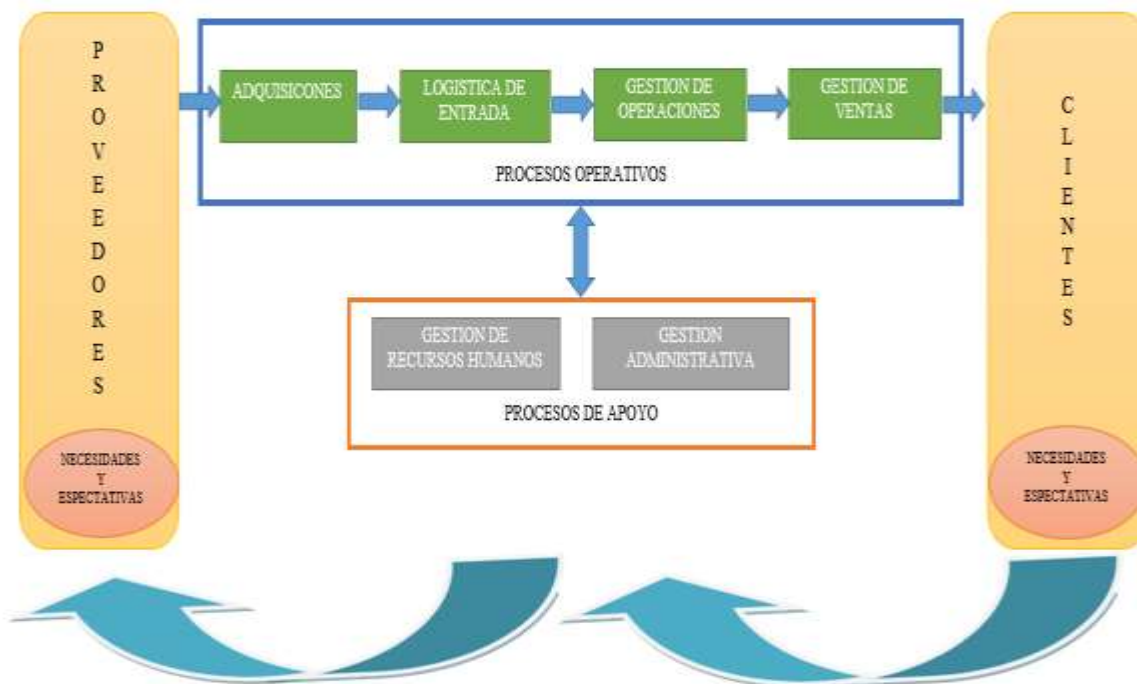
PROVEEDORES

NECESIDADES Y ESPECTATIVAS

ADQUISICONES

LOGISTICA DE ENTRADA

GESTION DE OPERACIONES

GESTION DE VENTAS

PROCESOS OPERATIVOS

CLIENTES

NECESIDADES Y ESPECTATIVAS

GESTION DE RECURSOS HUMANOS

GESTION ADMINISTRATIVA

PROCESOS DE APOYO